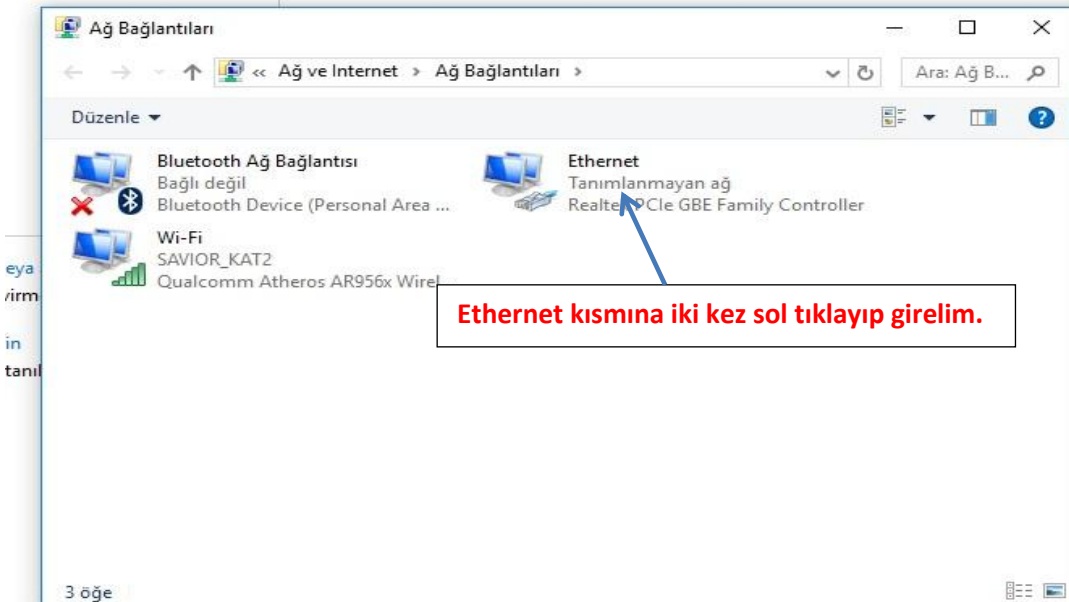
Ağ Bağlantıları

« Ağ ve Internet › Ağ Bağlantıları ›

Ara: Ağ B...

Düzenle ▾

Bluetooth Ağ Bağlantısı
Bağlı değil
Bluetooth Device (Personal Area ...

Ethernet
Tanımlanmayan ağ
Realte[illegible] PCIe GBE Family Controller

Wi-Fi
SAVIOR_KAT2
Qualcomm Atheros AR956x Wirel

Ethernet kısmına iki kez sol tıklayıp girelim.

eya
virm
in
tanı

3 öğe